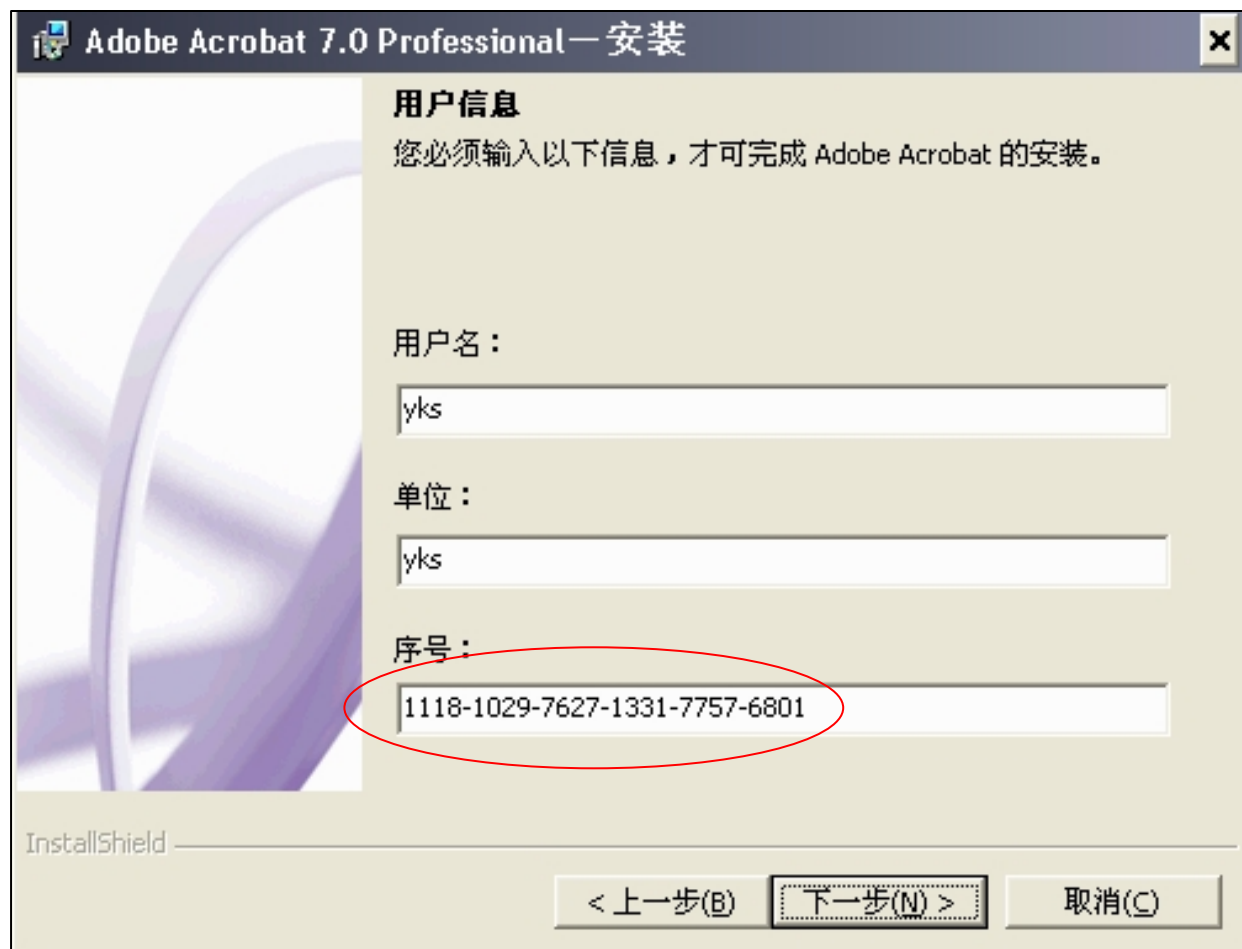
Adobe Acrobat 7.0 Professional一安装

×

用户信息

您必须输入以下信息，才可完成 Adobe Acrobat 的安装。

用户名：

yks

单位：

yks

序号：

1118-1029-7627-1331-7757-6801

InstallShield

< 上一步(B)

下一步(N) >

取消(C)